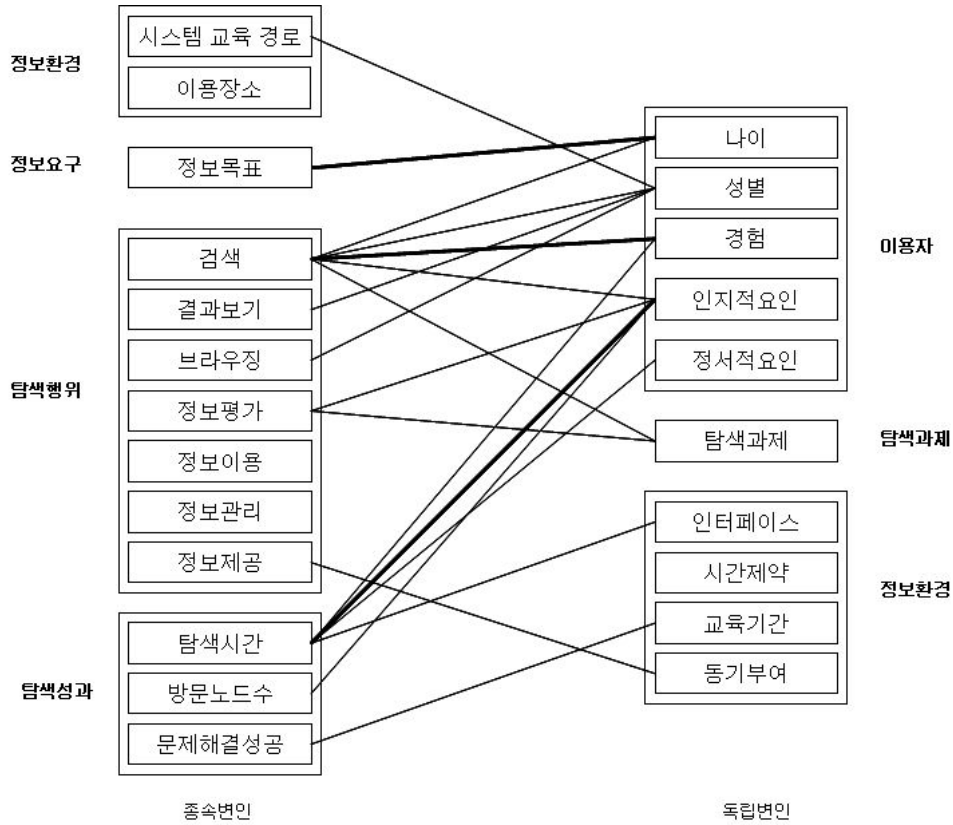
정보환경
시스템 교육 경로
이용장소

정보요구
정보목표

탐색행위
검색
결과보기
브라우징
정보평가
정보이용
정보관리
정보제공

탐색성과
탐색시간
방문노드수
문제해결성공

종속변인

이용자
나이
성별
경험
인지적요인
정서적요인

탐색과제
탐색과제

정보환경
인터페이스
시간제약
교육기간
동기부여

독립변인